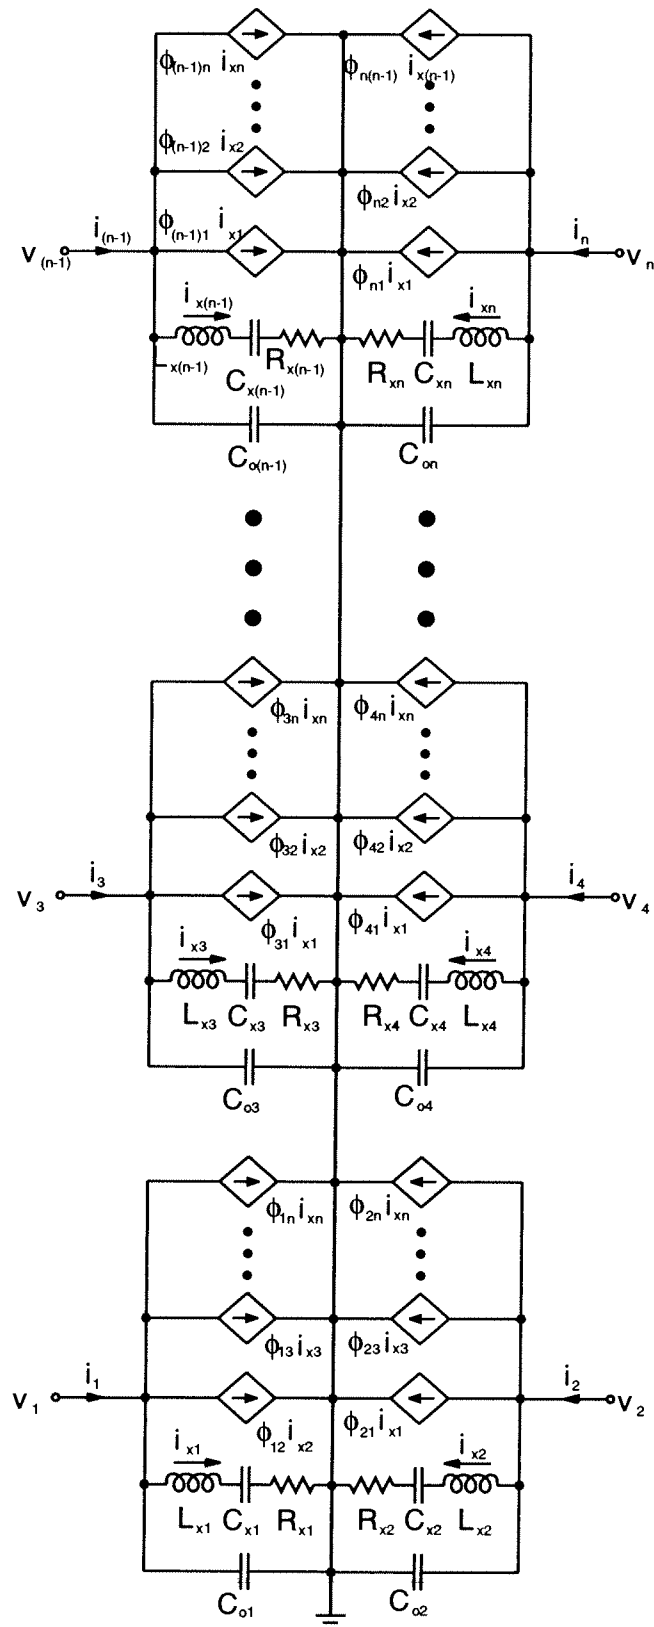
$\phi_{(n-1)n}\ i_{xn}$
$\phi_{n(n-1)}\ i_{x(n-1)}$
$\phi_{(n-1)2}\ i_{x2}$
$\phi_{n2}\ i_{x2}$
$V_{(n-1)}$
$i_{(n-1)}$
$\phi_{(n-1)1}\ i_{x1}$
$i_n$
$V_n$
$\phi_{n1}\ i_{x1}$
$i_{x(n-1)}$
$i_{xn}$
$L_{x(n-1)}$
$R_{x(n-1)}$
$C_{x(n-1)}$
$R_{xn}$ $C_{xn}$ $L_{xn}$
$C_{o(n-1)}$
$C_{on}$
$\phi_{3n}\ i_{xn}$
$\phi_{4n}\ i_{xn}$
$\phi_{32}\ i_{x2}$
$\phi_{42}\ i_{x2}$
$V_3$
$i_3$
$i_4$
$V_4$
$\phi_{31}\ i_{x1}$
$\phi_{41}\ i_{x1}$
$i_{x3}$
$i_{x4}$
$L_{x3}$ $C_{x3}$ $R_{x3}$
$R_{x4}$ $C_{x4}$ $L_{x4}$
$C_{o3}$
$C_{o4}$
$\phi_{1n}\ i_{xn}$
$\phi_{2n}\ i_{xn}$
$\phi_{13}\ i_{x3}$
$\phi_{23}\ i_{x3}$
$V_1$
$i_1$
$i_2$
$V_2$
$\phi_{12}\ i_{x2}$
$\phi_{21}\ i_{x1}$
$i_{x1}$
$i_{x2}$
$L_{x1}$ $C_{x1}$ $R_{x1}$
$R_{x2}$ $C_{x2}$ $L_{x2}$
$C_{o1}$
$C_{o2}$